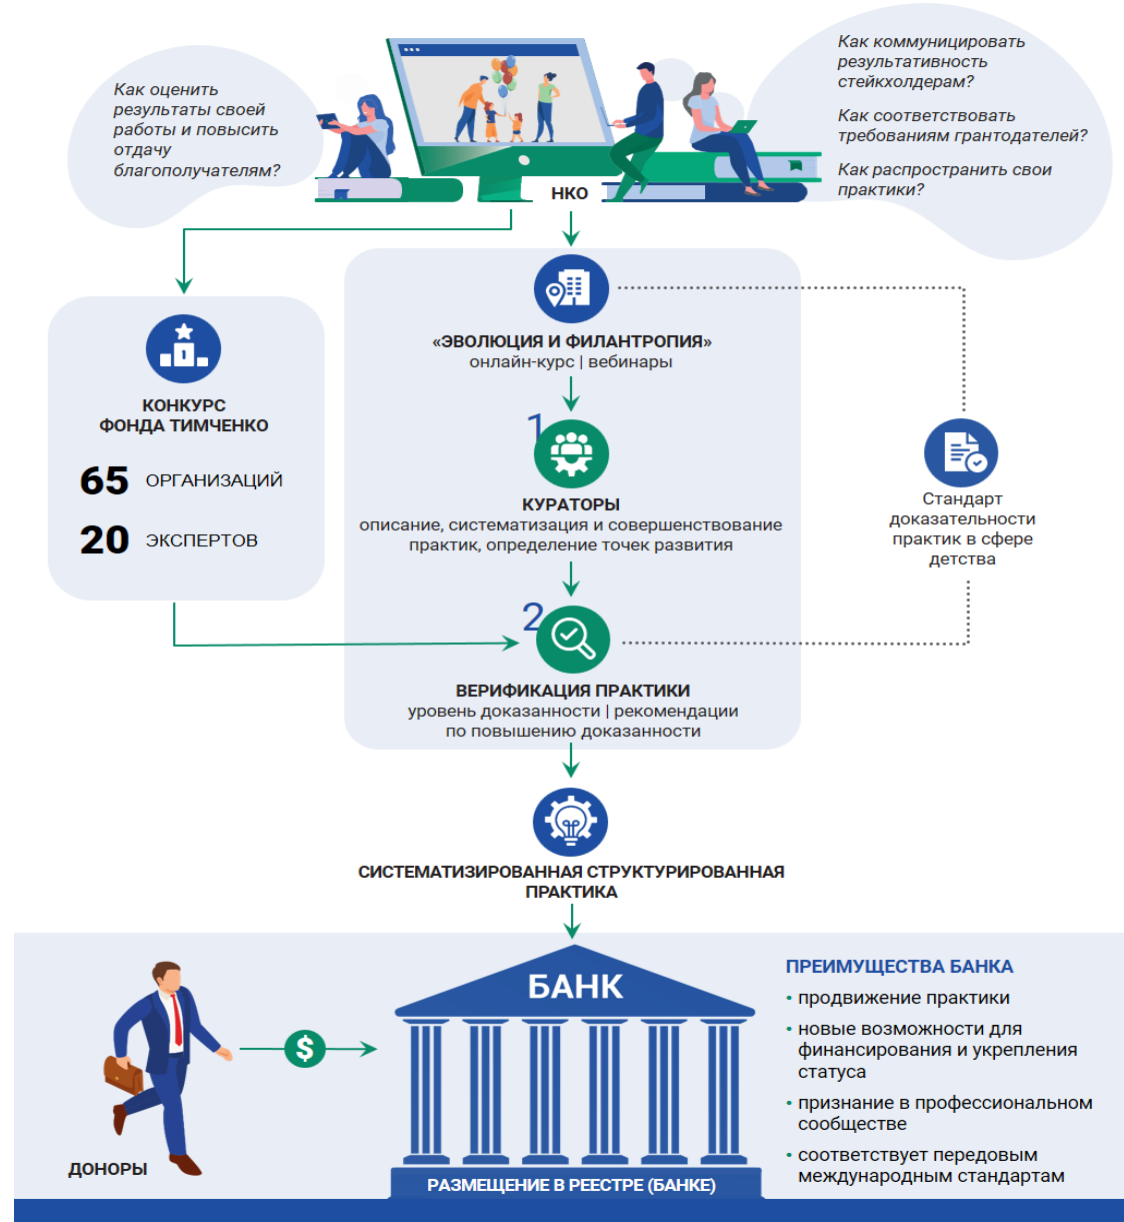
Как оценить результаты своей работы и повысить отдачу благополучателям?

Как коммуницировать результативность стейкхолдерам?

Как соответствовать требованиям грантодателей?

Как распространить свои практики?

НКО

КОНКУРС ФОНДА ТИМЧЕНКО

65 ОРГАНИЗАЦИЙ

20 ЭКСПЕРТОВ

«ЭВОЛЮЦИЯ И ФИЛАНТРОПИЯ»
онлайн-курс | вебинары

1

КУРАТОРЫ
описание, систематизация и совершенствование практик, определение точек развития

2

ВЕРИФИКАЦИЯ ПРАКТИКИ
уровень доказанности | рекомендации по повышению доказанности

Стандарт доказательности практик в сфере детства

СИСТЕМАТИЗИРОВАННАЯ СТРУКТУРИРОВАННАЯ ПРАКТИКА

ДОНОРЫ

$

БАНК

РАЗМЕЩЕНИЕ В РЕЕСТРЕ (БАНКЕ)

ПРЕИМУЩЕСТВА БАНКА
• продвижение практики
• новые возможности для финансирования и укрепления статуса
• признание в профессиональном сообществе
• соответствует передовым международным стандартам